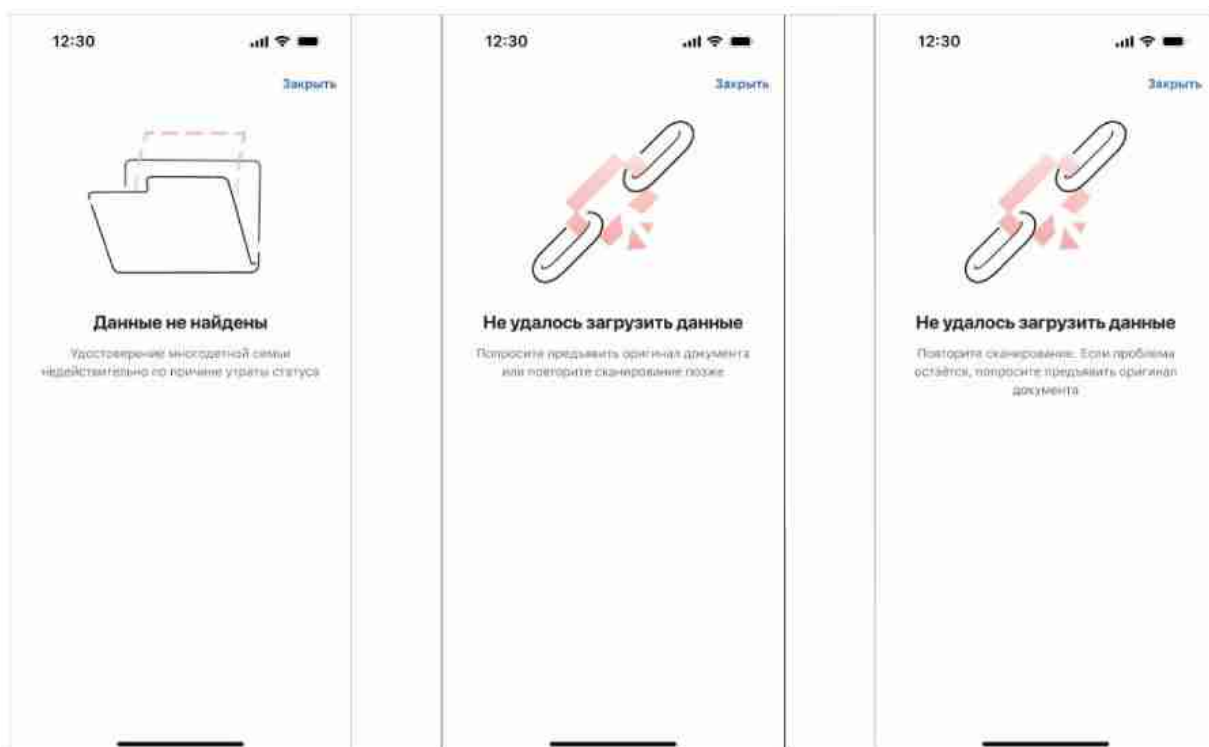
12:30

Закрыть

Данные не найдены

Удостоверение многодетной семьи недействительно по причине утраты статуса

12:30

Закрыть

Не удалось загрузить данные

Попросите предъявить оригинал документа или повторите сканирование позже

12:30

Закрыть

Не удалось загрузить данные

Повторите сканирование. Если проблема остаётся, попросите предъявить оригинал документа